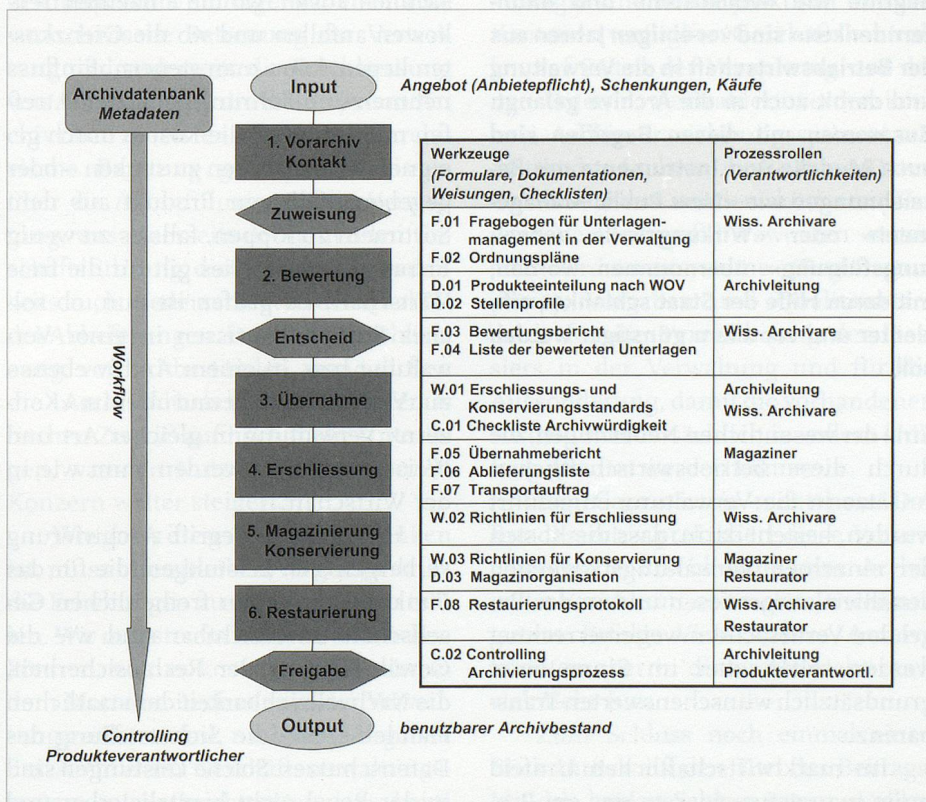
Archivdatenbank
Metadaten

Input

Angebot (Anbietepflicht), Schenkungen, Käufe

1. Vorarchiv Kontakt

Zuweisung

2. Bewertung

Entscheid

3. Übernahme

4. Erschliessung

5. Magazinierung Konservierung

6. Restaurierung

Freigabe

Output

benutzbarer Archivbestand

Workflow

Controlling
Produkteverantwortlicher

| Werkzeuge (Formulare, Dokumentationen, Weisungen, Checklisten) | Prozessrollen (Verantwortlichkeiten) |
|---|---|
| F.01 Fragebogen für Unterlagenmanagement in der Verwaltung<br>F.02 Ordnungspläne | Wiss. Archivare |
| D.01 Produkteeinteilung nach WOV<br>D.02 Stellenprofile | Archivleitung |
| F.03 Bewertungsbericht<br>F.04 Liste der bewerteten Unterlagen | Wiss. Archivare |
| W.01 Erschliessungs- und Konservierungsstandards<br>C.01 Checkliste Archivwürdigkeit | Archivleitung<br>Wiss. Archivare |
| F.05 Übernahmebericht<br>F.06 Ablieferungsliste<br>F.07 Transportauftrag | Magaziner |
| W.02 Richtlinien für Erschliessung | Wiss. Archivare |
| W.03 Richtlinien für Konservierung<br>D.03 Magazinorganisation | Magaziner<br>Restaurator |
| F.08 Restaurierungsprotokoll | Wiss. Archivare<br>Restaurator |
| C.02 Controlling Archivierungsprozess | Archivleitung<br>Produkteverantwortl. |